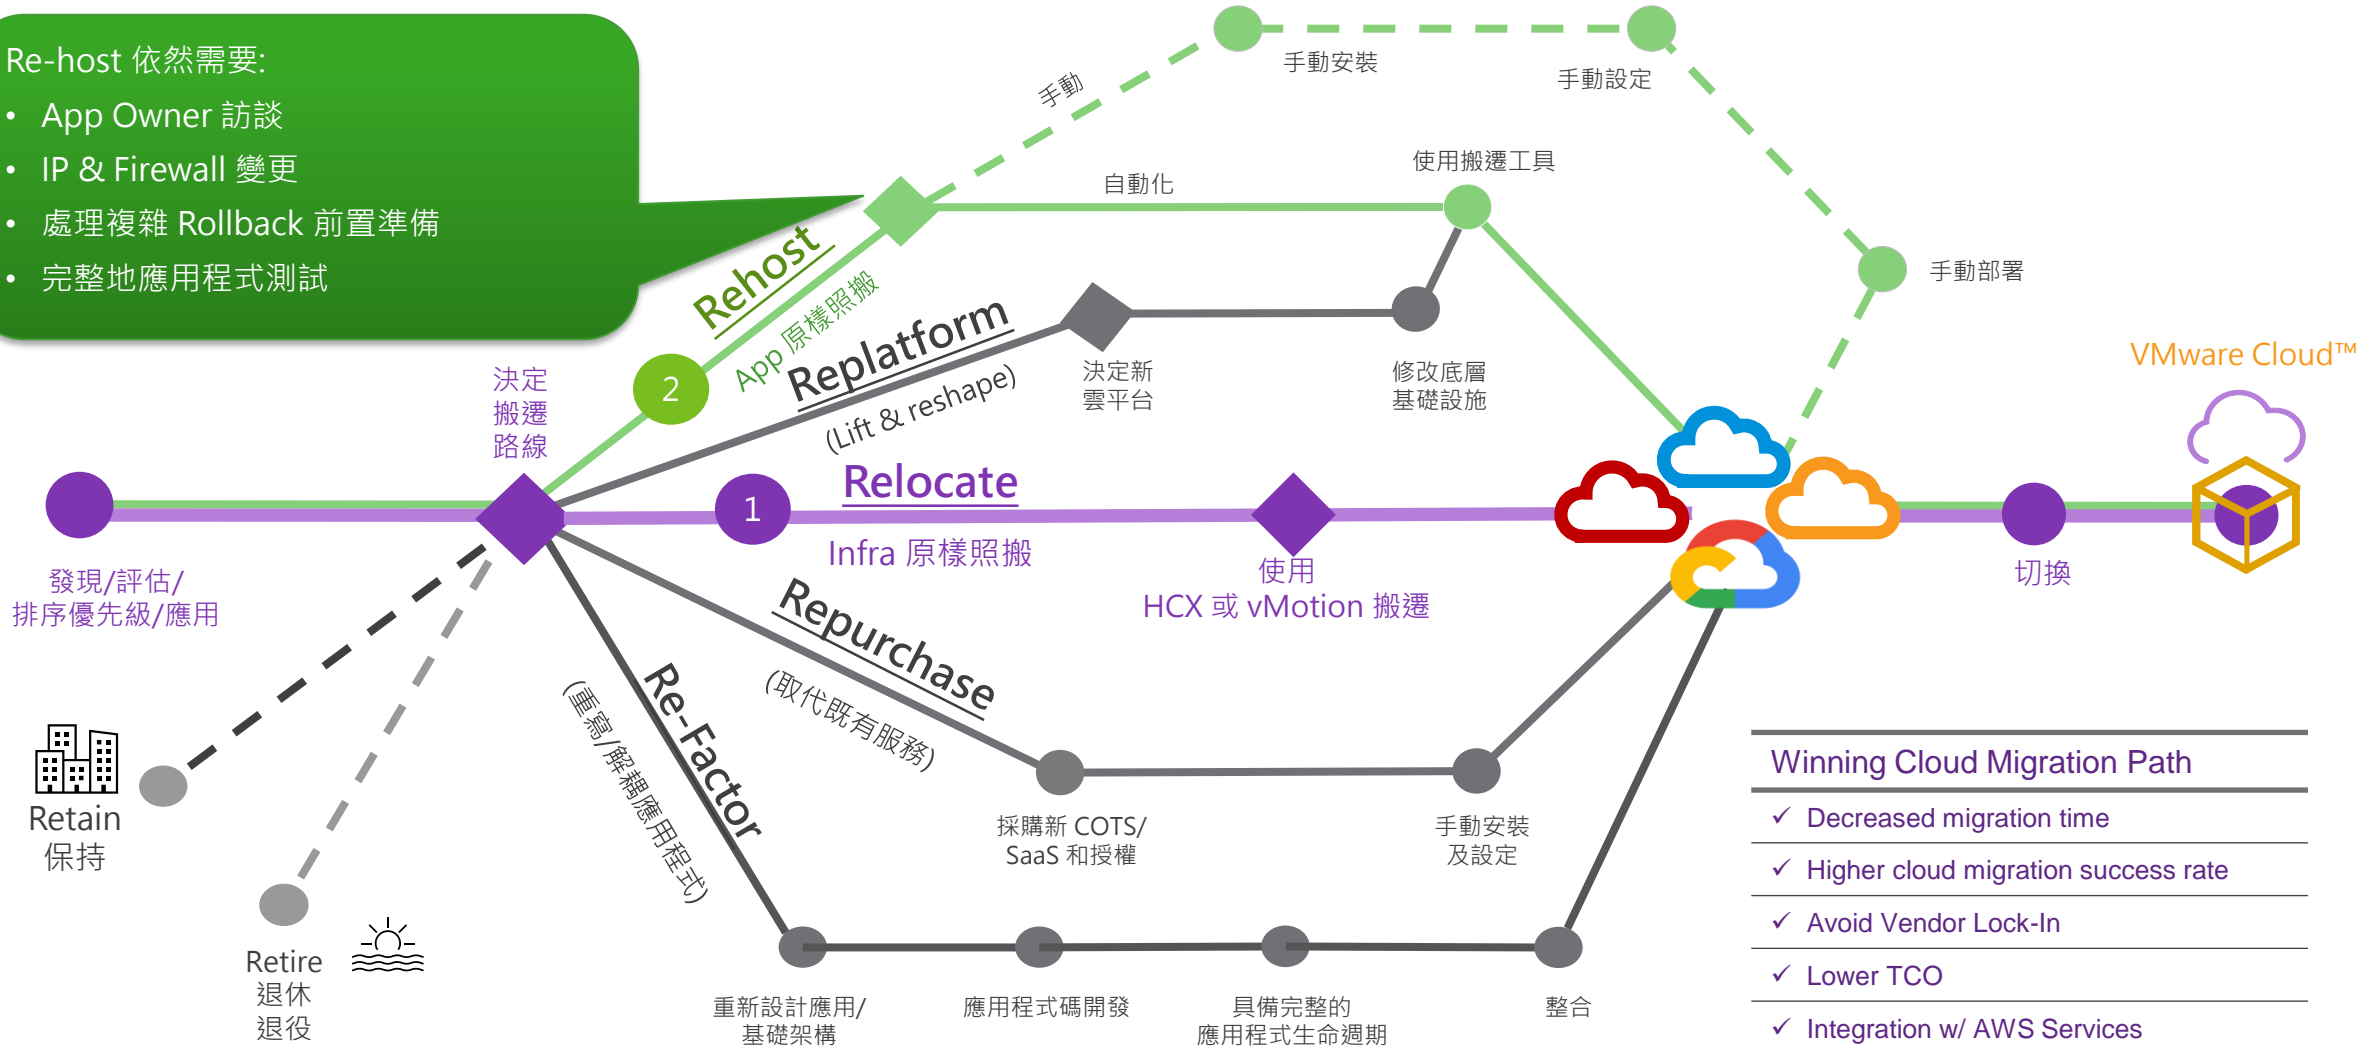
Re-host 依然需要:
• App Owner 訪談
• IP & Firewall 變更
• 處理複雜 Rollback 前置準備
• 完整地應用程式測試

手動
手動安裝
手動設定
自動化
使用搬遷工具
手動部署
Rehost
App 原樣照搬
2
Replatform
(Lift & reshape)
決定新雲平台
修改底層基礎設施
VMware Cloud™
決定搬遷路線
1
Relocate
Infra 原樣照搬
使用
HCX 或 vMotion 搬遷
發現/評估/排序優先級/應用
切換
Repurchase
(取代既有服務)
Re-Factor
(重寫/解耦應用程式)
Retain
保持
採購新 COTS/SaaS 和授權
手動安裝及設定
Retire
退休
退役
重新設計應用/基礎架構
應用程式碼開發
具備完整的應用程式生命週期
整合

Winning Cloud Migration Path
✓ Decreased migration time
✓ Higher cloud migration success rate
✓ Avoid Vendor Lock-In
✓ Lower TCO
✓ Integration w/ AWS Services